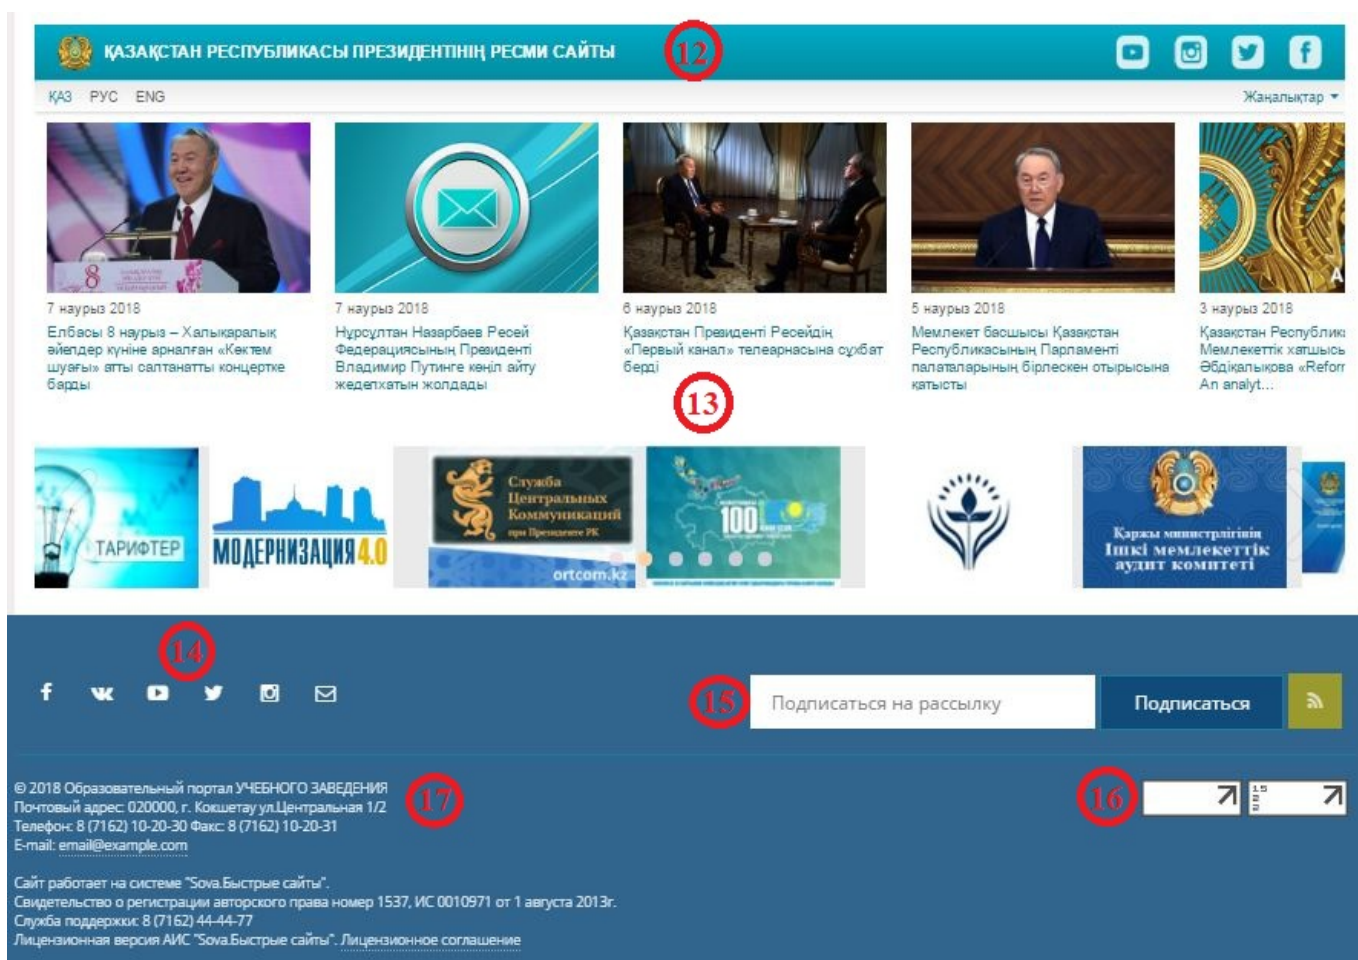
ҚАЗАҚСТАН РЕСПУБЛИКАСЫ ПРЕЗИДЕНТІНІҢ РЕСМИ САЙТЫ

12

ҚАЗ РУС ENG

Жаңалықтар

7 наурыз 2018
Елбасы 8 наурыз – Халықаралық әйелдер күніне арналған «Көктем шуағы» атты салтанатты концертке барды

7 наурыз 2018
Нұрсұлтан Назарбаев Ресей Федерациясының Президенті Владимир Путинге көңіл айту жеделхатын жолдады

6 наурыз 2018
Қазақстан Президенті Ресейдің «Первый канал» телеарнасына сұхбат берді

5 наурыз 2018
Мемлекет басшысы Қазақстан Республикасының Парламенті палаталарының бірлескен отырысына қатысты

3 наурыз 2018
Қазақстан Республик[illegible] Мемлекеттік хатшысы Әбдіқалықова «Refor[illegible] An analyt…

13

ТАРИФТЕР

МОДЕРНИЗАЦИЯ 4.0

Служба Центральных Коммуникаций при Президенте РК

ortcom.kz

100

Қаржы министрлігінің Ішкі мемлекеттік аудит комитеті

14

15

Подписаться на рассылку

Подписаться

© 2018 Образовательный портал УЧЕБНОГО ЗАВЕДЕНИЯ
Почтовый адрес: 020000, г. Кокшетау ул.Центральная 1/2
Телефон: 8 (7162) 10-20-30 Факс: 8 (7162) 10-20-31
E-mail: email@example.com

17

16

Сайт работает на системе "Sova.Быстрые сайты".
Свидетельство о регистрации авторского права номер 1537, ИС 0010971 от 1 августа 2013г.
Служба поддержки: 8 (7162) 44-44-77
Лицензионная версия АИС "Sova.Быстрые сайты". Лицензионное соглашение